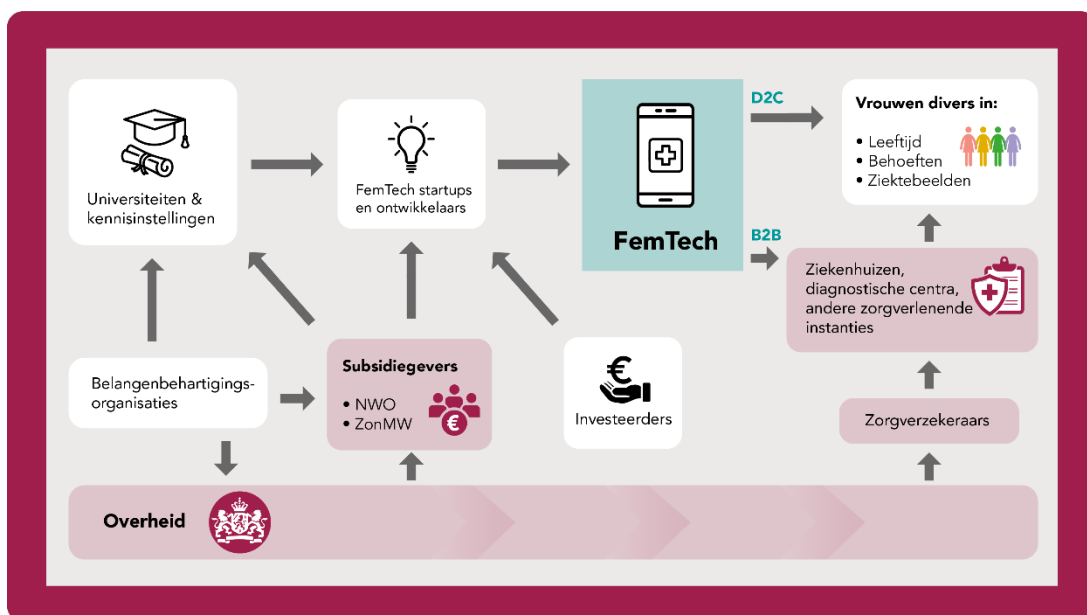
Universiteiten & kennisinstellingen

FemTech startups en ontwikkelaars

FemTech

D2C

B2B

Vrouwen divers in:

• Leeftijd
• Behoeften
• Ziektebeelden

Ziekenhuizen, diagnostische centra, andere zorgverlenende instanties

Belangenbehartigingsorganisaties

Subsidiegevers

• NWO
• ZonMW

Investeerders

Zorgverzekeraars

Overheid